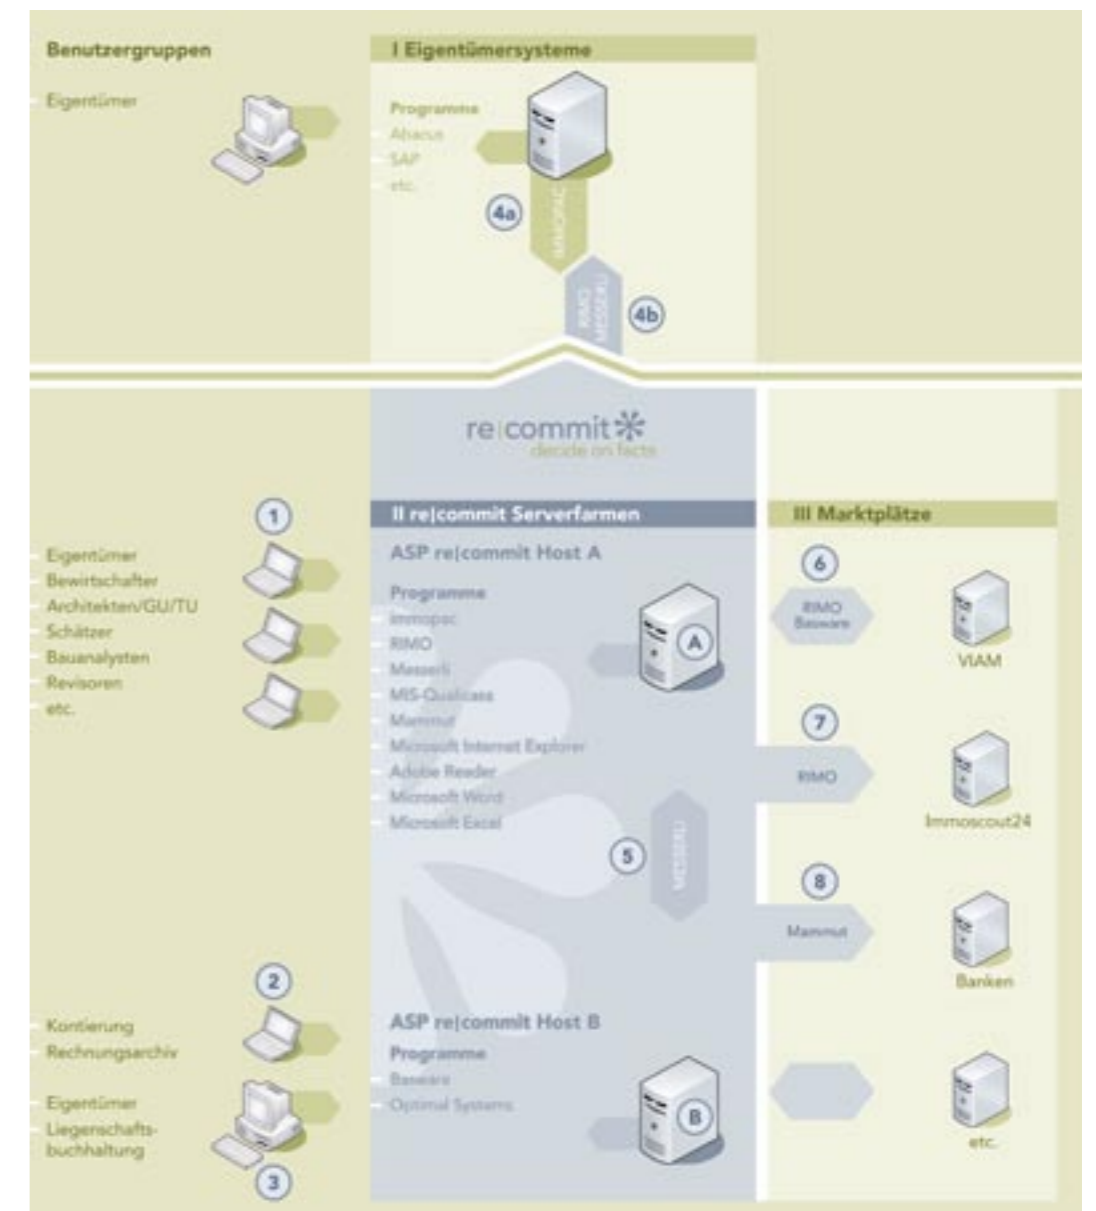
Benutzergruppen

Eigentümer

I Eigentümersysteme

Programme
Abacus
SAP
etc.

4a

IMMOPAC

4b

RIMO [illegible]

re|commit
decide on facts

II re|commit Serverfarmen

ASP re|commit Host A

Programme
Immopac
RIMO
Messerli
MIS-Qualicasa
Mammut
Microsoft Internet Explorer
Adobe Reader
Microsoft Word
Microsoft Excel

A

1

Eigentümer
Bewirtschafter
Architekten/GU/TU
Schätzer
Bauanalysten
Revisoren
etc.

5

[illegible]

III Marktplätze

6

RIMO
Basware

VIAM

7

RIMO

Immoscout24

8

Mammut

Banken

2

Kontierung
Rechnungsarchiv

ASP re|commit Host B

Programme
Basware
Optimal Systems

B

Eigentümer
Liegenschaftsbuchhaltung

3

etc.